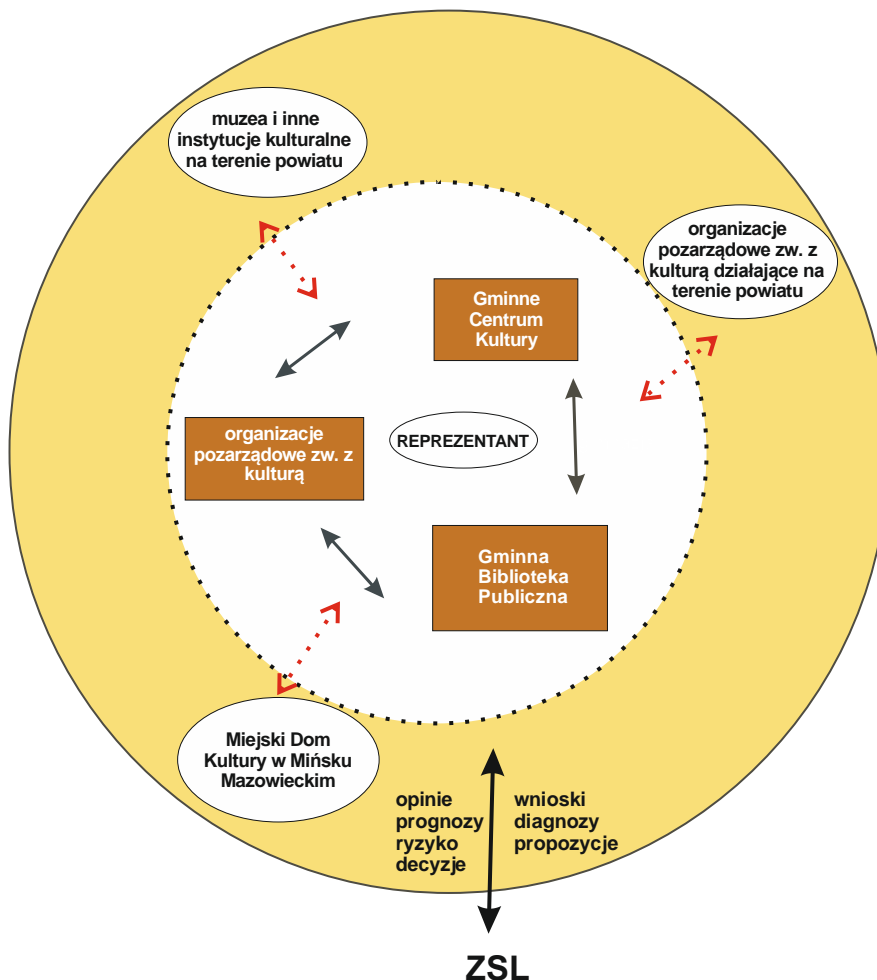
muzea i inne instytucje kulturalne na terenie powiatu

organizacje pozarządowe zw. z kulturą działające na terenie powiatu

Gminne Centrum Kultury

organizacje pozarządowe zw. z kulturą

REPREZENTANT

Gminna Biblioteka Publiczna

Miejski Dom Kultury w Mińsku Mazowieckim

opinie
prognozy
ryzyko
decyzje

wnioski
diagnozy
propozycje

ZSL